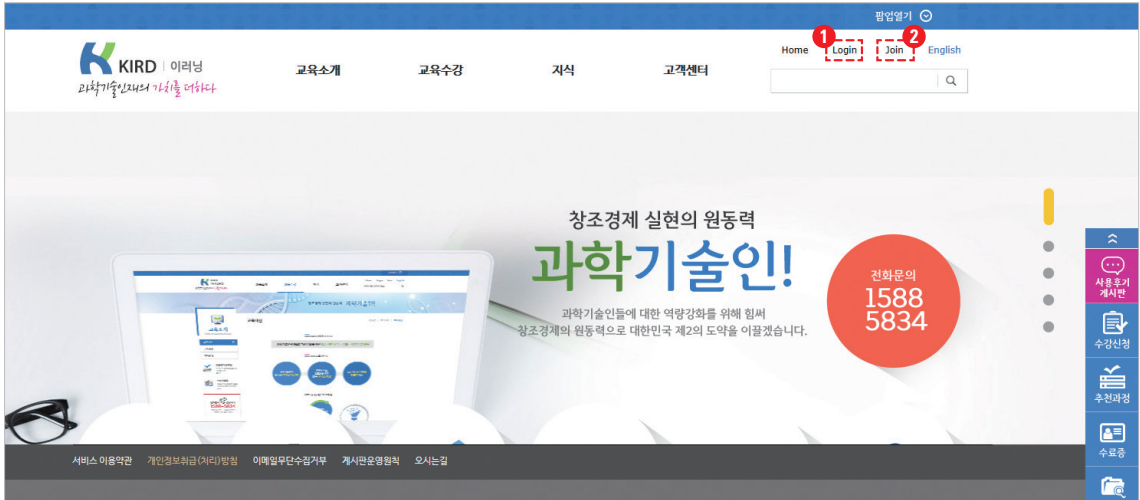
팝업열기

KIRD | 이러닝
과학기술인재의 가치를 더하다

교육소개
교육수강
지식
고객센터

Home
1 Login
2 Join
English

창조경제 실현의 원동력
과학기술인!
과학기술인들에 대한 역량강화를 위해 힘써
창조경제의 원동력으로 대한민국 제2의 도약을 이끌겠습니다.

전화문의
1588
5834

사용후기 게시판
수강신청
추천과정
수료증

서비스 이용약관
개인정보취급(처리)방침
이메일무단수집거부
게시판운영원칙
오시는길